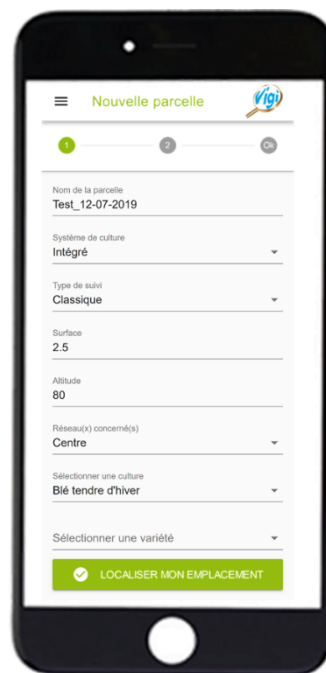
Nouvelle parcelle

Vigi

1
2
Ok

Nom de la parcelle
Test_12-07-2019

Système de culture
Intégré

Type de suivi
Classique

Surface
2.5

Altitude
80

Réseau(x) concerné(s)
Centre

Sélectionner une culture
Blé tendre d'hiver

Sélectionner une variété

LOCALISER MON EMPLACEMENT